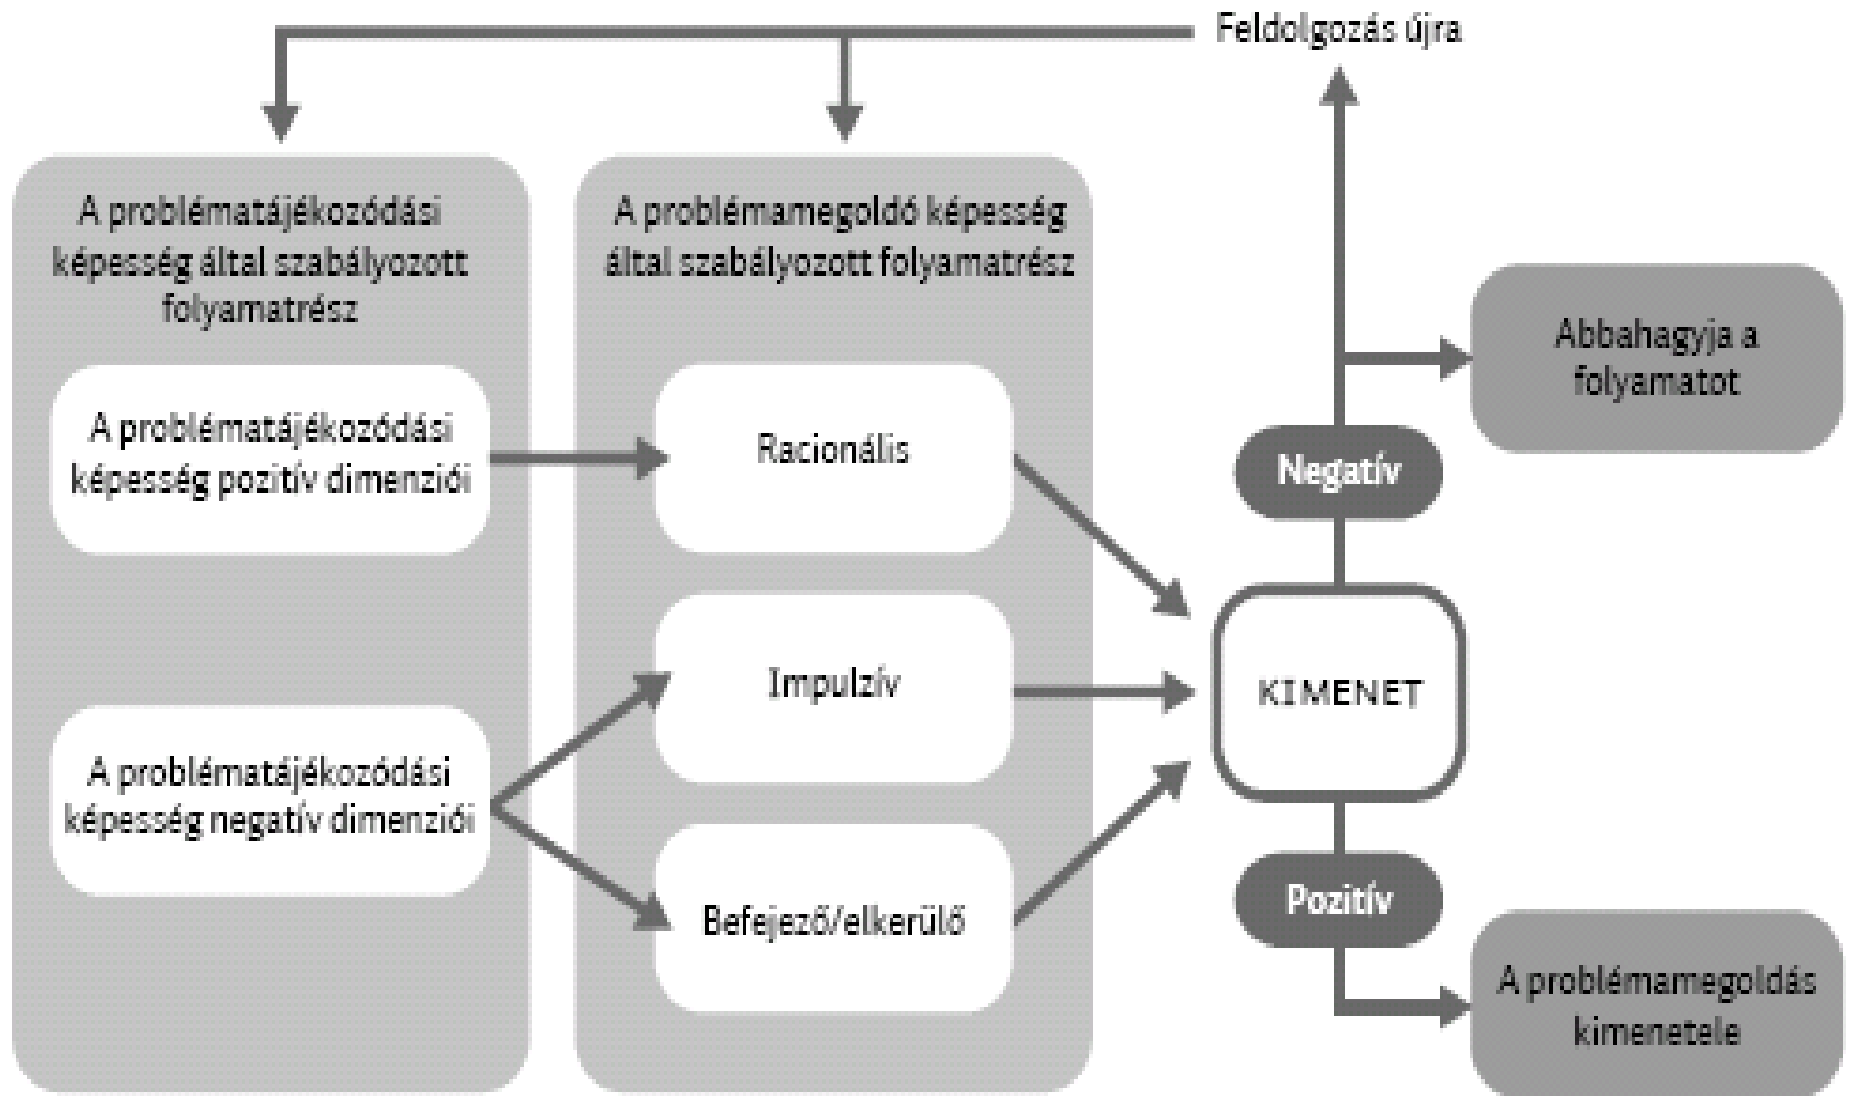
Feldolgozás újra

A problématájékozódási képesség által szabályozott folyamatrész

A problématájékozódási képesség pozitív dimenziói

A problématájékozódási képesség negatív dimenziói

A problémamegoldó képesség által szabályozott folyamatrész

Racionális

Impulzív

Befejező/elkerülő

KIMENET

Negatív

Pozitív

Abbahagyja a folyamatot

A problémamegoldás kimenetele